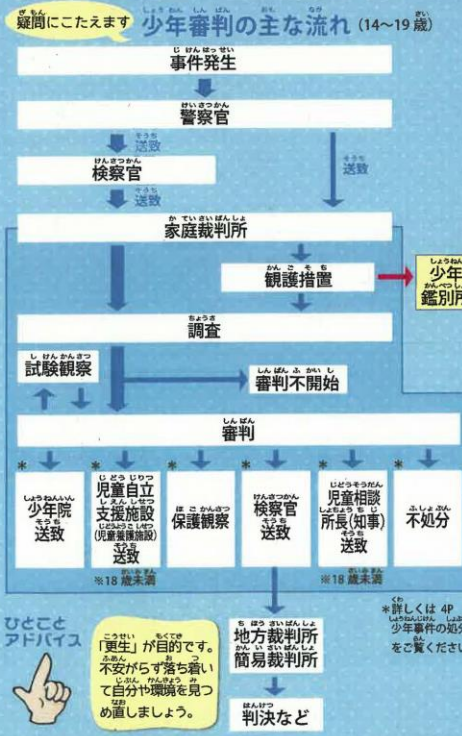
疑問にこたえます 少年審判の主な流れ (14〜19歳)

事件発生

警察官

送致

送致

検察官

送致

家庭裁判所

観護措置

少年鑑別所

調査

試験観察

審判不開始

審判

*
少年院送致

*
児童自立支援施設(児童養護施設)送致
※18歳未満

*
保護観察

*
検察官送致

*
児童相談所長(知事)送致
※18歳未満

*
不処分

ひとことアドバイス

「更生」が目的です。不安がらず落ち着いて自分や環境を見つめ直しましょう。

地方裁判所
簡易裁判所

判決など

*詳しくは 4P
少年事件の処分
をご覧ください